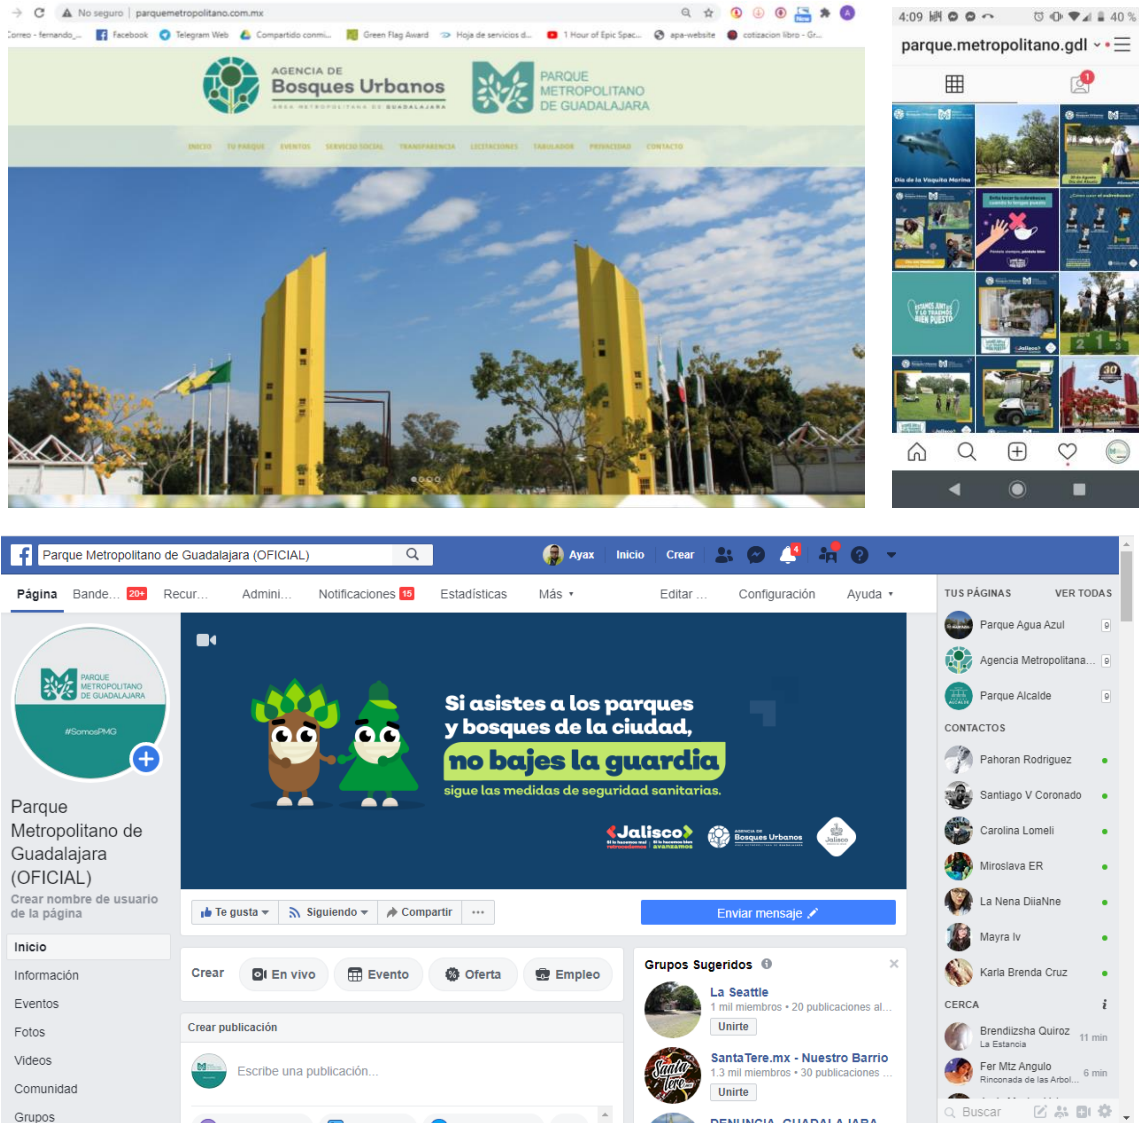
No seguro | parquemetropolitano.com.mx

Correo - fernando... Facebook Telegram Web Compartido conmi... Green Flag Award Hoja de servicios d... 1 Hour of Epic Spac... apa-website cotizacion libro - Gr...

AGENCIA DE Bosques Urbanos ÁREA METROPOLITANA DE GUADALAJARA

PARQUE METROPOLITANO DE GUADALAJARA

INICIO TU PARQUE EVENTOS SERVICIO SOCIAL TRANSPARENCIA LICITACIONES TABULADOR PRIVACIDAD CONTACTO

4:09 40 %

parque.metropolitano.gdl

Día de la Vaquita Marina

2 1 3

30

Parque Metropolitano de Guadalajara (OFICIAL)

Ayax Inicio Crear

Página Bande... 20+ Recur... Admini... Notificaciones 15 Estadísticas Más Editar ... Configuración Ayuda

PARQUE METROPOLITANO DE GUADALAJARA

#SomosPMG

Parque Metropolitano de Guadalajara (OFICIAL)

Crear nombre de usuario de la página

Inicio
Información
Eventos
Fotos
Videos
Comunidad
Grupos

Si asistes a los parques y bosques de la ciudad, no bajes la guardia

sigue las medidas de seguridad sanitarias.

Jalisco

Bosques Urbanos

Te gusta Siguiendo Compartir ...

Enviar mensaje

Crear En vivo Evento Oferta Empleo

Crear publicación

Escribe una publicación...

Grupos Sugeridos

La Seattle
1 mil miembros • 20 publicaciones al...
Unirte

SantaTere.mx - Nuestro Barrio
1.3 mil miembros • 30 publicaciones ...
Unirte

DENUNCIA GUADALAJARA

TUS PÁGINAS VER TODAS

Parque Agua Azul
Agencia Metropolitana...
Parque Alcalde

CONTACTOS

Pahoran Rodriguez
Santiago V Coronado
Carolina Lomeli
Miroslava ER
La Nena DiiaNne
Mayra lv
Karla Brenda Cruz

CERCA

Brendiizsha Quiroz 11 min
La Estancia
Fer Mtz Angulo 6 min
Rinconada de las Arbol...

Buscar